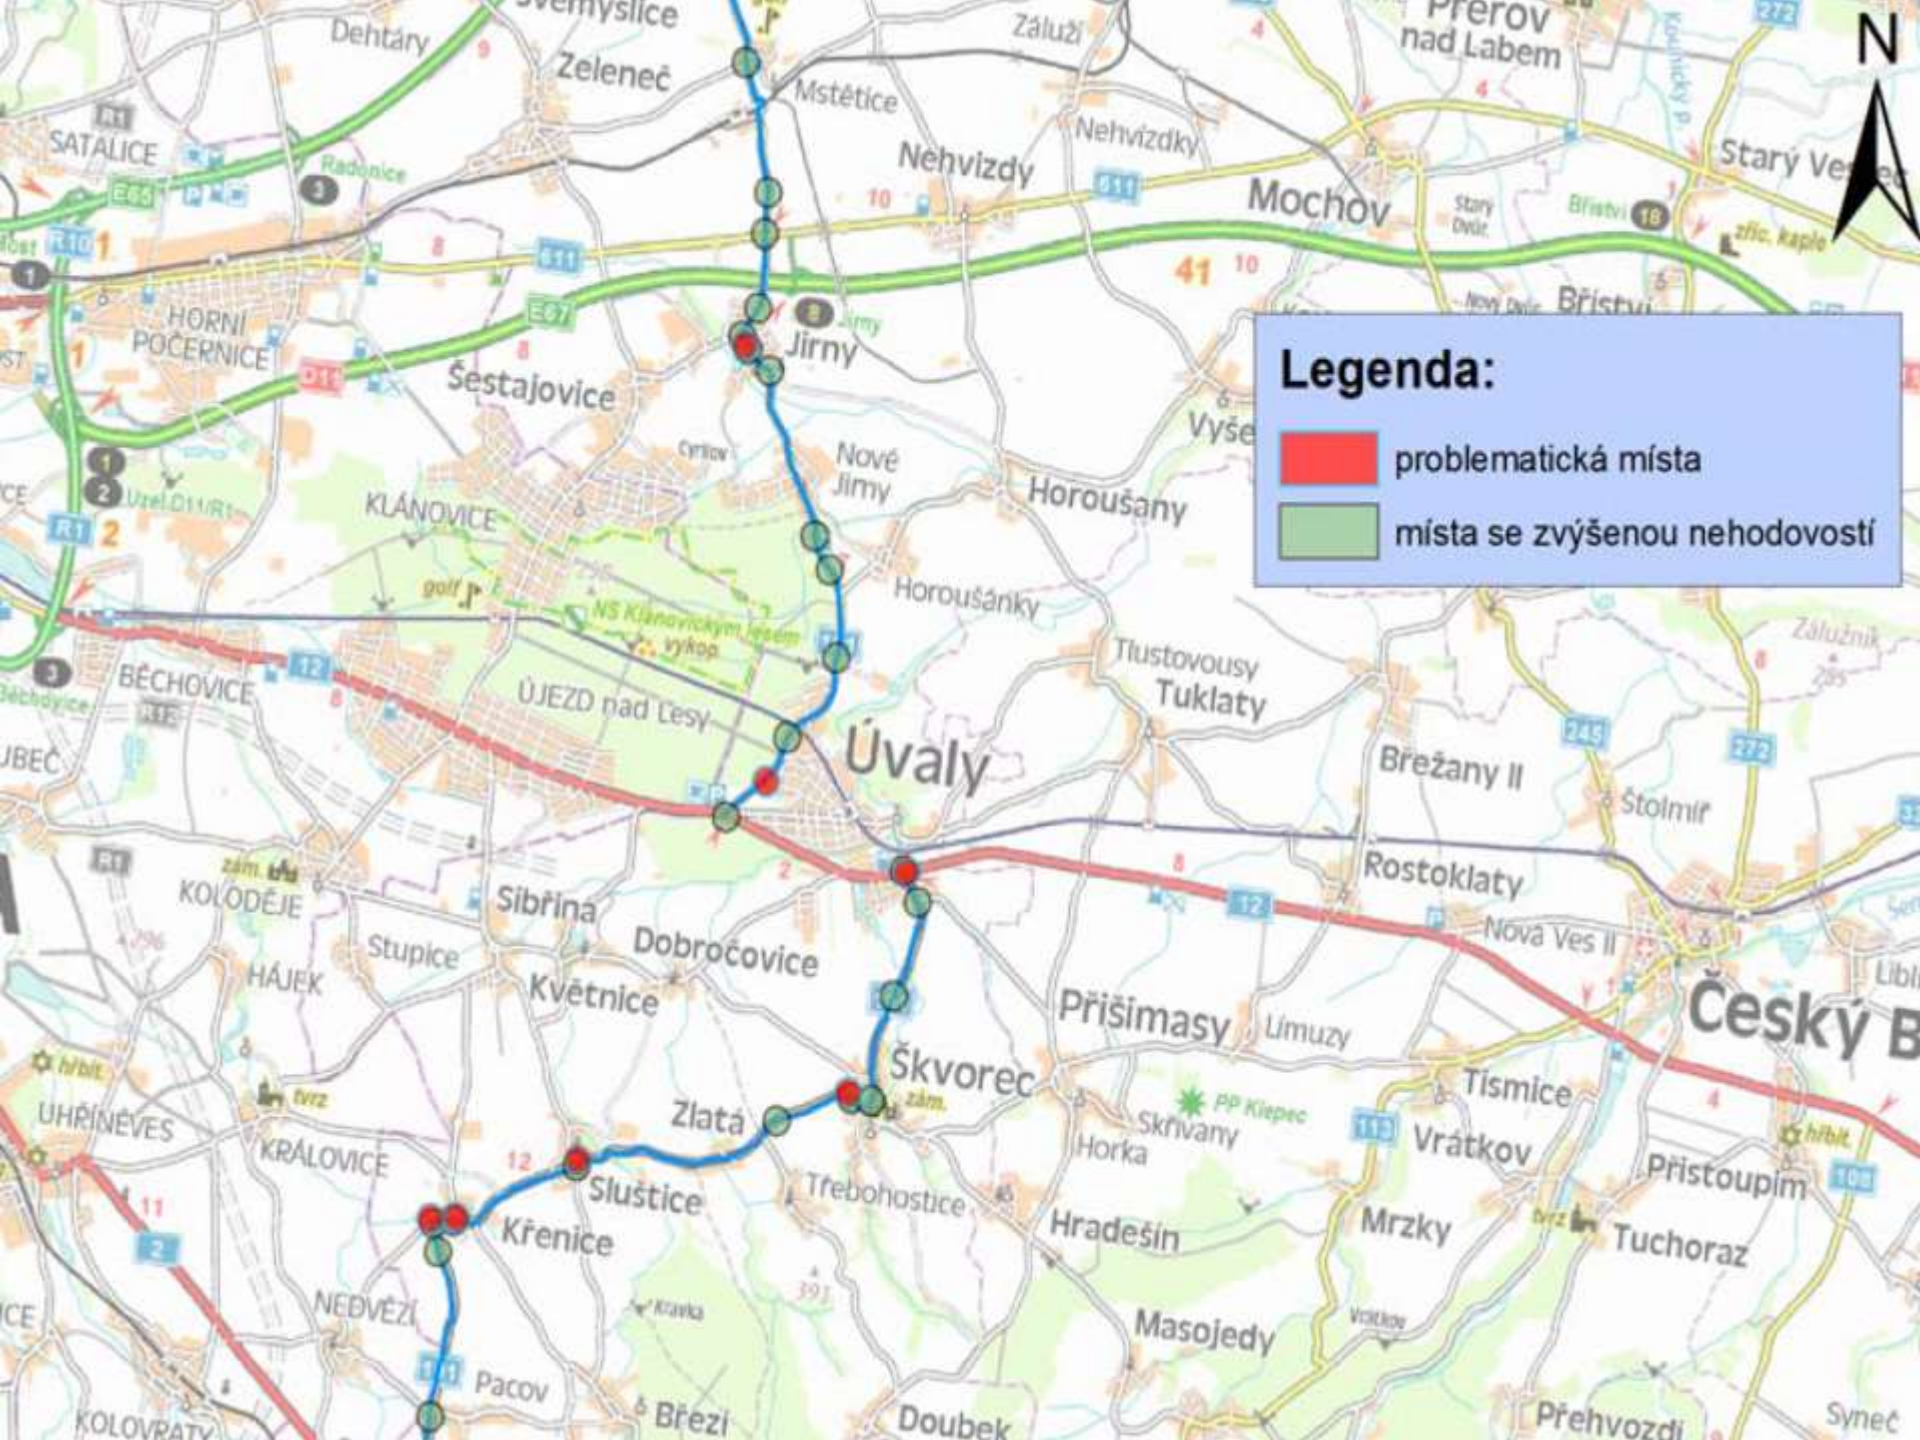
Legenda:
problematická místa
místa se zvýšenou nehodovostí

N

Svémyslice
Dehtáry
Zeleneč
Záluží
Přerov nad Labem
Mstětice
Nehvizdky
SATALICE
Radonice
Nehvizdy
Mochov
Starý Vestec
Starý Brázdim
Břístev
zříc. kaple
HORNÍ POČERNICE
Šestajovice
Jirny
Nové Jirny
Horoušany
Vyšehořovice
KLÁNOVICE
Uzel D11/R1
golf
NS Klánovickým lesem
výkop
Horoušánky
Tlustovousy
Tuklaty
Záluží
BĚCHOVICE
ÚJEZD nad Lesy
Úvaly
Břežany II
Štolmíř
Rostoklaty
Nová Ves II
KOLODĚJE
Sibřina
Stupice
Dobročovice
HÁJEK
Květnice
Přišimasy
Limuzy
Český B
Škvorec
zám.
Tismice
Vrátkov
UHŘÍNĚVES
tvrz
Zlatá
PP Klepec
Skřivany
Horka
Přistoupim
KRÁLOVICE
Sluštice
Třebohostice
Hradešín
Mrzky
Tuchoraz
Křenice
NEDVĚZÍ
Masojedy
Pacov
Březí
Doubek
Přehvozdí
Syneč
KOLOVRATY
41
10
12